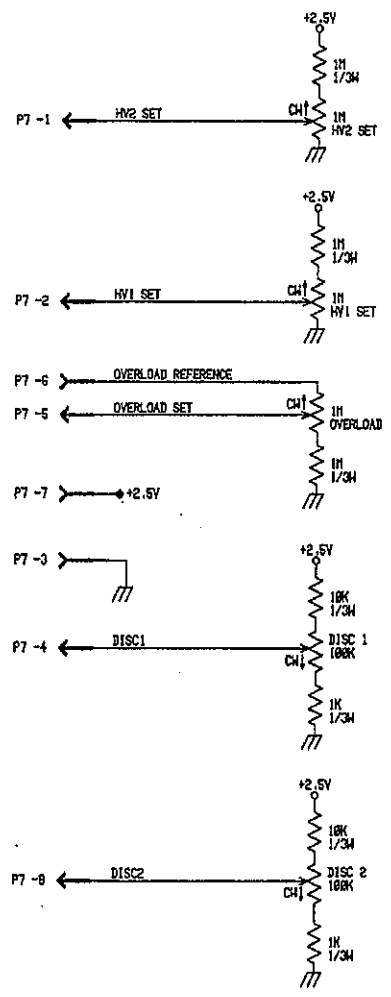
+2.5V

1M
1/3W

P7 -1

HV2 SET

CW

1M
HV2 SET

+2.5V

1M
1/3W

P7 -2

HV1 SET

CW

1M
HV1 SET

P7 -6

OVERLOAD REFERENCE

P7 -5

OVERLOAD SET

CW

1M
OVERLOAD

1M
1/3W

P7 -7

+2.5V

P7 -3

+2.5V

10K
1/3W

P7 -4

DISC1

DISC 1
100K

CW

1K
1/3W

+2.5V

10K
1/3W

P7 -8

DISC2

DISC 2
100K

CW

1K
1/3W